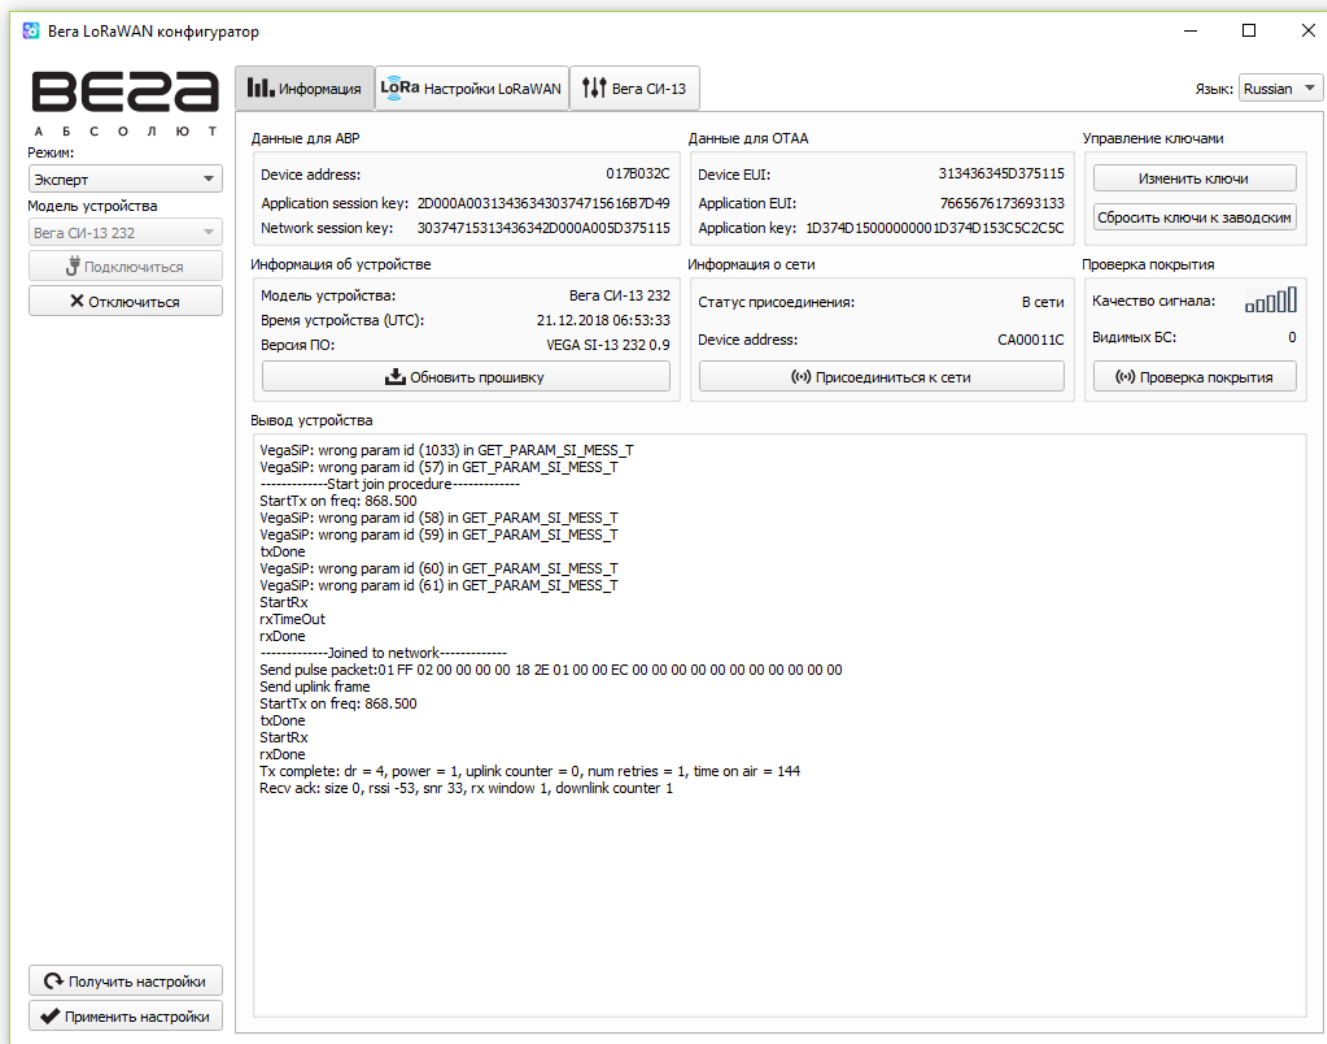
Вега LoRaWAN конфигуратор

ВЕГА
А Б С О Л Ю Т

Режим:
Эксперт
Модель устройства
Вега СИ-13 232
Подключиться
Отключиться

Информация | LoRa Настройки LoRaWAN | Вега СИ-13

Язык: Russian

Данные для ABP
Device address: 017B032C
Application session key: 2D000A003134363430374715616B7D49
Network session key: 30374715313436342D000A005D375115

Данные для OTAA
Device EUI: 313436345D375115
Application EUI: 7665676173693133
Application key: 1D374D1500000000 1D374D153C5C2C5C

Управление ключами
Изменить ключи
Сбросить ключи к заводским

Информация об устройстве
Модель устройства: Вега СИ-13 232
Время устройства (UTC): 21.12.2018 06:53:33
Версия ПО: VEGA SI-13 232 0.9
Обновить прошивку

Информация о сети
Статус присоединения: В сети
Device address: CA00011C
Присоединиться к сети

Проверка покрытия
Качество сигнала:
Видимых БС: 0
Проверка покрытия

Вывод устройства
VegaSiP: wrong param id (1033) in GET_PARAM_SI_MESS_T
VegaSiP: wrong param id (57) in GET_PARAM_SI_MESS_T
------------Start join procedure------------
StartTx on freq: 868.500
VegaSiP: wrong param id (58) in GET_PARAM_SI_MESS_T
VegaSiP: wrong param id (59) in GET_PARAM_SI_MESS_T
txDone
VegaSiP: wrong param id (60) in GET_PARAM_SI_MESS_T
VegaSiP: wrong param id (61) in GET_PARAM_SI_MESS_T
StartRx
rxTimeOut
rxDone
------------Joined to network------------
Send pulse packet:01 FF 02 00 00 00 00 18 2E 01 00 00 EC 00 00 00 00 00 00 00 00 00 00 00
Send uplink frame
StartTx on freq: 868.500
txDone
StartRx
rxDone
Tx complete: dr = 4, power = 1, uplink counter = 0, num retries = 1, time on air = 144
Recv ack: size 0, rssi -53, snr 33, rx window 1, downlink counter 1

Получить настройки
Применить настройки